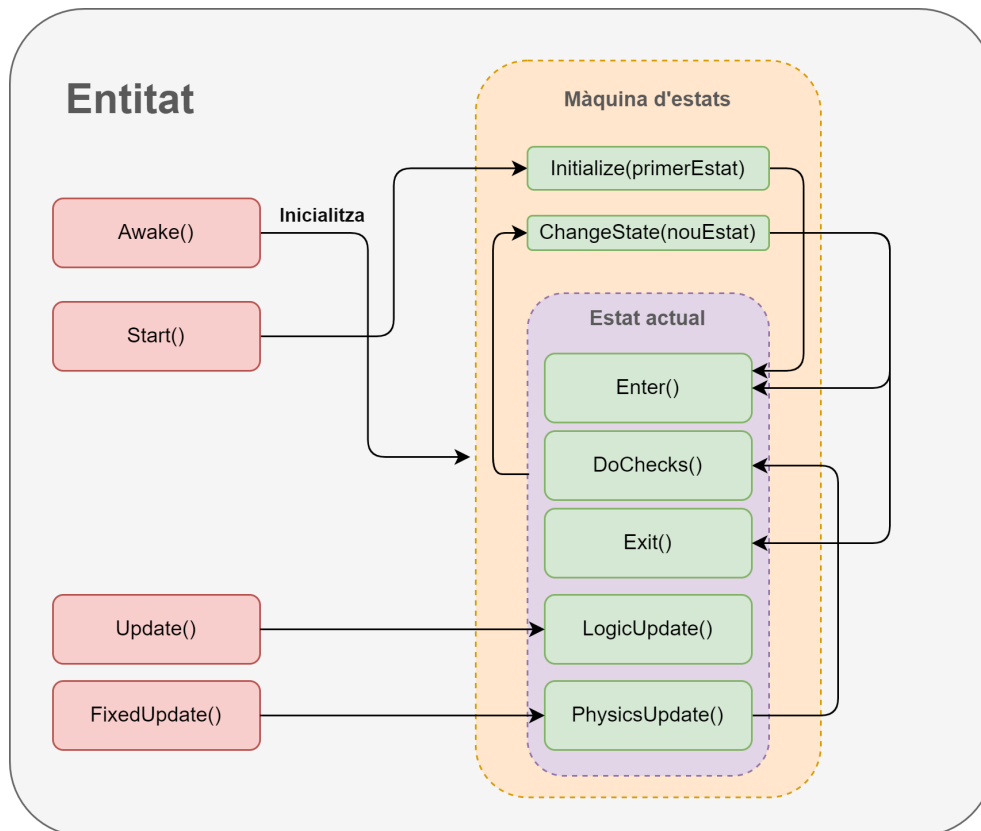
Entitat

Màquina d'estats

Initialize(primerEstat)

ChangeState(nouEstat)

Awake()

Inicialitza

Start()

Estat actual

Enter()

DoChecks()

Exit()

Update()

LogicUpdate()

FixedUpdate()

PhysicsUpdate()